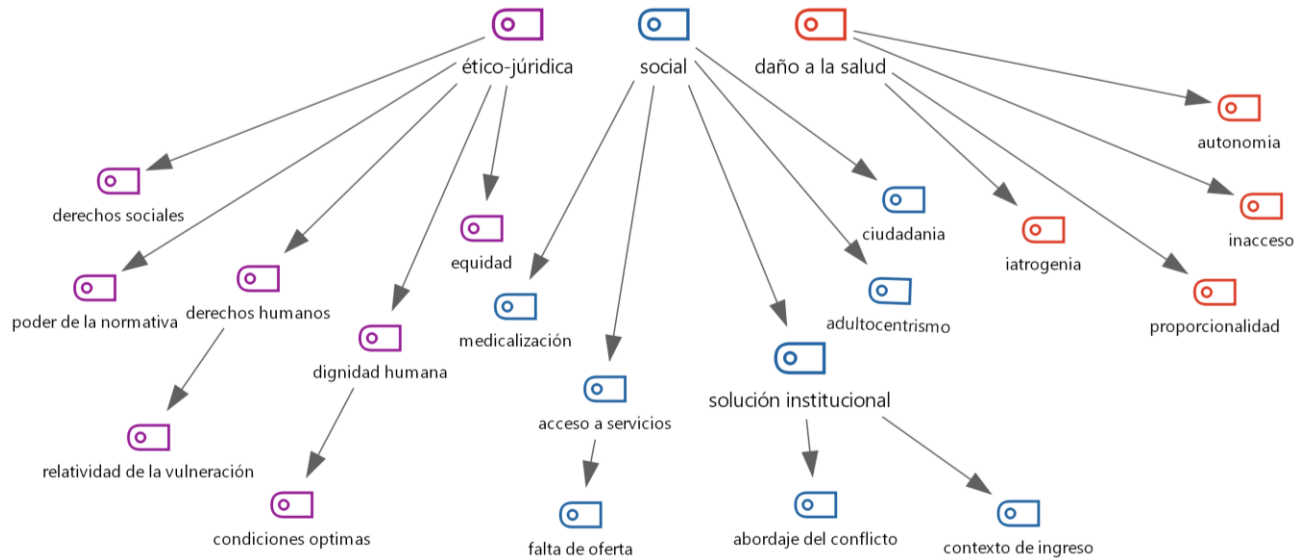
ético-jurídica

social

daño a la salud

autonomia

derechos sociales

ciudadania

inacceso

equidad

iatrogenia

poder de la normativa

derechos humanos

medicalización

adultocentrismo

proporcionalidad

dignidad humana

solución institucional

acceso a servicios

relatividad de la vulneración

condiciones optimas

falta de oferta

abordaje del conflicto

contexto de ingreso